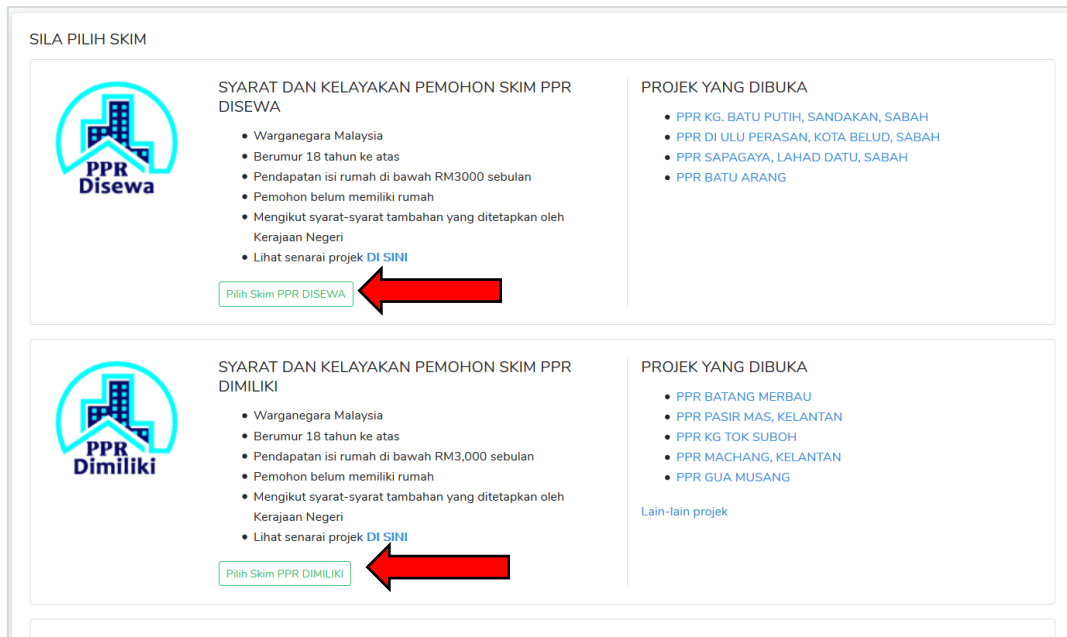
SILA PILIH SKIM

PPR Disewa

SYARAT DAN KELAYAKAN PEMOHON SKIM PPR DISEWA

- Warganegara Malaysia
- Berumur 18 tahun ke atas
- Pendapatan isi rumah di bawah RM3000 sebulan
- Pemohon belum memiliki rumah
- Mengikut syarat-syarat tambahan yang ditetapkan oleh Kerajaan Negeri
- Lihat senarai projek DI SINI

Pilih Skim PPR DISEWA

PROJEK YANG DIBUKA

- PPR KG. BATU PUTIH, SANDAKAN, SABAH
- PPR DI ULU PERASAN, KOTA BELUD, SABAH
- PPR SAPAGAYA, LAHAD DATU, SABAH
- PPR BATU ARANG

PPR Dimiliki

SYARAT DAN KELAYAKAN PEMOHON SKIM PPR DIMILIKI

- Warganegara Malaysia
- Berumur 18 tahun ke atas
- Pendapatan isi rumah di bawah RM3,000 sebulan
- Pemohon belum memiliki rumah
- Mengikut syarat-syarat tambahan yang ditetapkan oleh Kerajaan Negeri
- Lihat senarai projek DI SINI

Pilih Skim PPR DIMILIKI

PROJEK YANG DIBUKA

- PPR BATANG MERBAU
- PPR PASIR MAS, KELANTAN
- PPR KG TOK SUBOH
- PPR MACHANG, KELANTAN
- PPR GUA MUSANG

Lain-lain projek